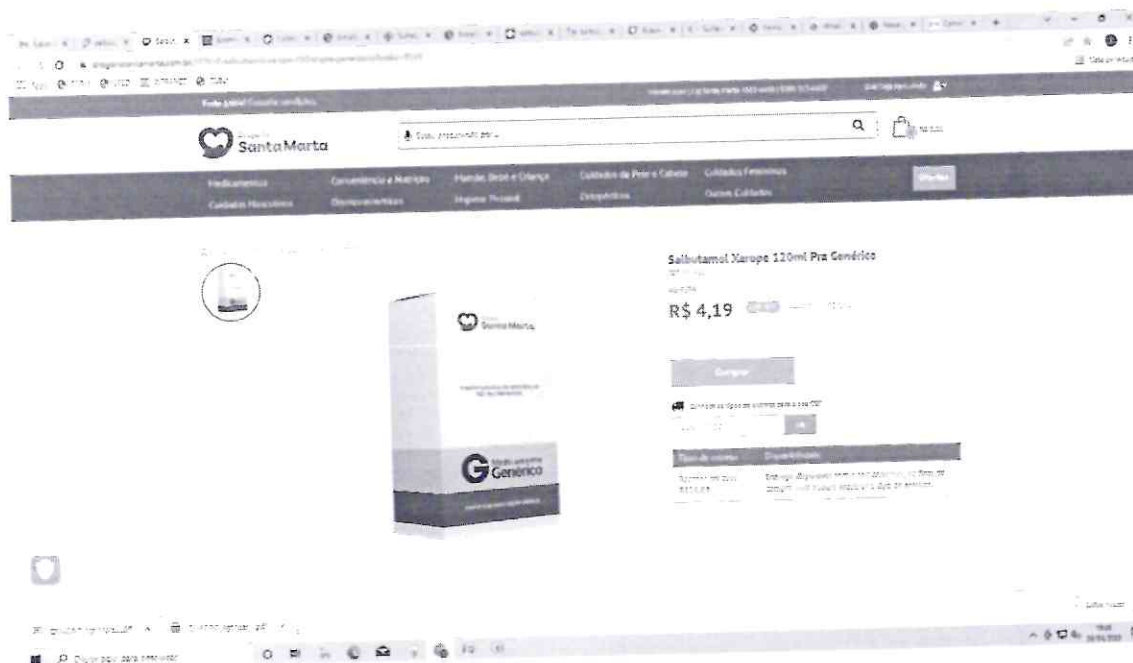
Drogaria
Santa Marta

Medicamentos
Cuidados Masculinos
Conveniência e Nutrição
Dermocosméticos
Mamãe, Bebê e Criança
Higiene Pessoal
Cuidados da Pele e Cabelo
Descartáveis
Cuidados Femininos
Outros Cuidados
Ofertas

Salbutamol Xarope 120ml Pra Genérico

R$ 4,19

Comprar

Tipo de entrega
Disponibilidade

Drogaria
Santa Marta

Genérico

Digite aqui para pesquisar